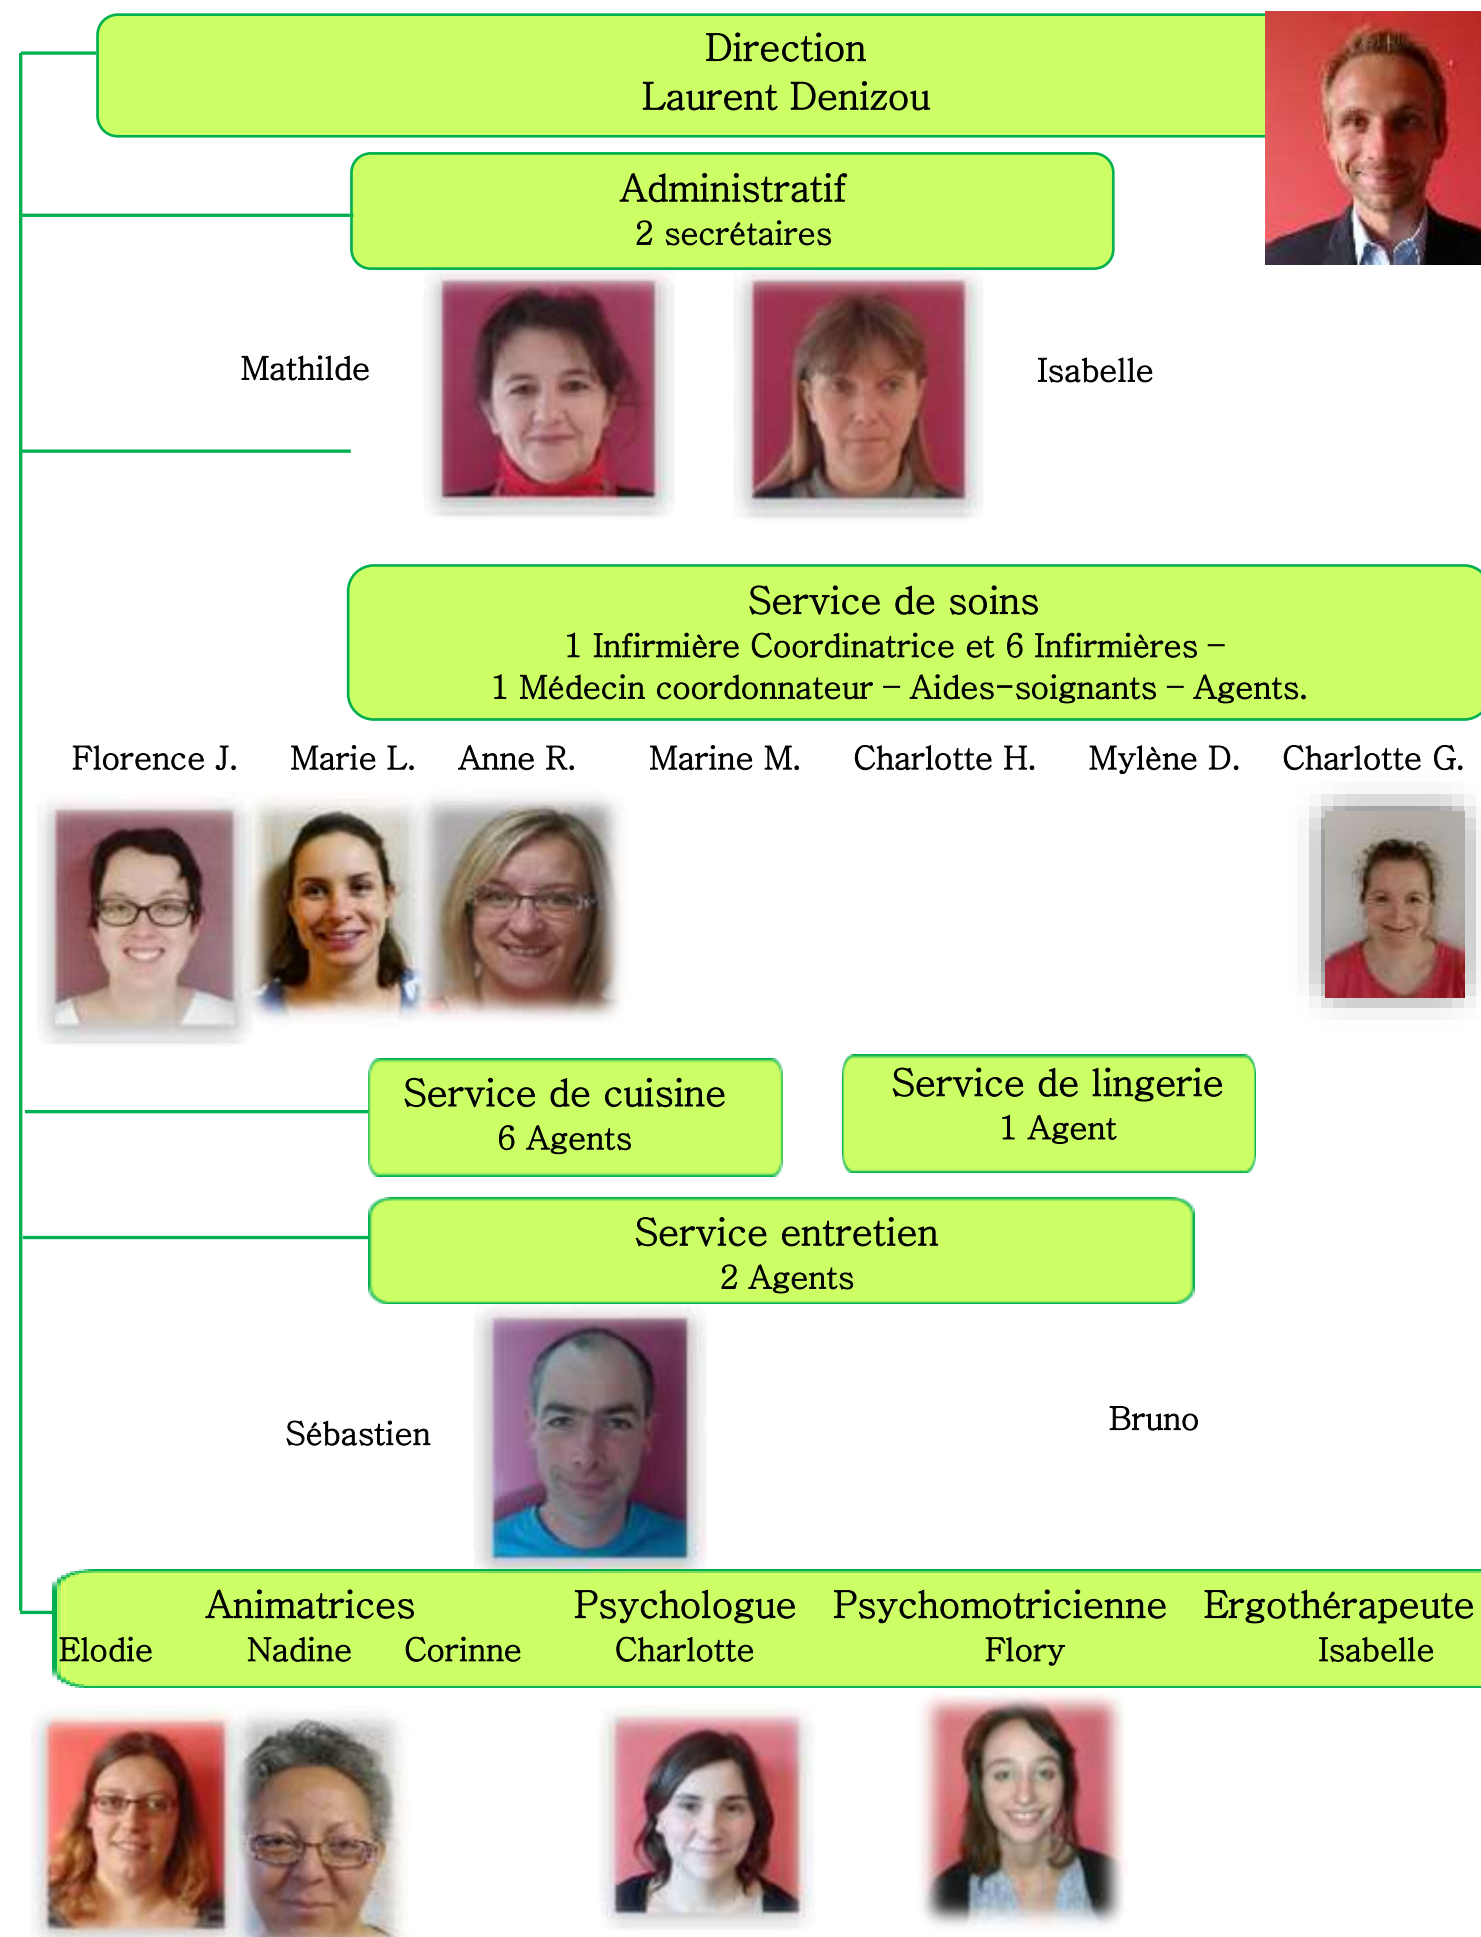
Direction
Laurent Denizou

Administratif
2 secrétaires

Mathilde

Isabelle

Service de soins
1 Infirmière Coordinatrice et 6 Infirmières –
1 Médecin coordonnateur – Aides-soignants – Agents.

Florence J. Marie L. Anne R. Marine M. Charlotte H. Mylène D. Charlotte G.

Service de cuisine
6 Agents

Service de lingerie
1 Agent

Service entretien
2 Agents

Sébastien

Bruno

Animatrices
Elodie Nadine Corinne

Psychologue
Charlotte

Psychomotricienne
Flory

Ergothérapeute
Isabelle